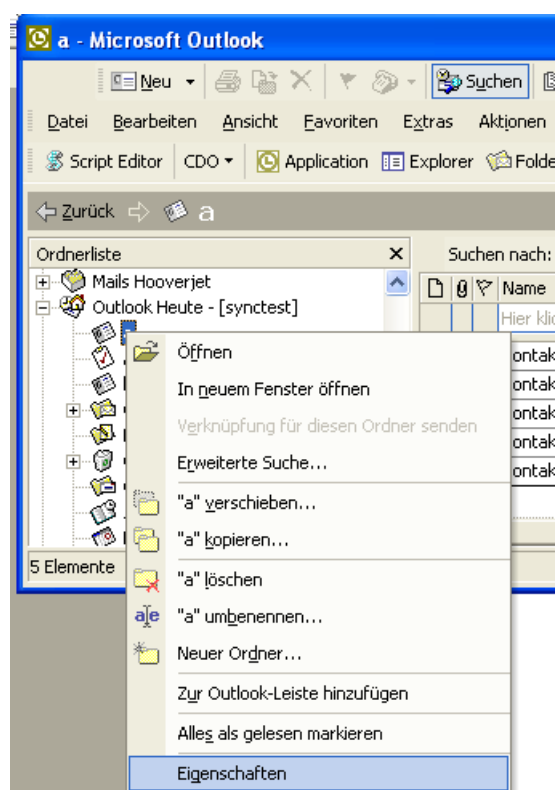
a - Microsoft Outlook

Neu

Suchen

Datei Bearbeiten Ansicht Favoriten Extras Aktionen

Script Editor CDO Application Explorer Folde

Zurück a

Ordnerliste

Suchen nach:

Mails Hooverjet

Outlook Heute - [synctest]

Name

Hier kli

ontak
ontak
ontak
ontak
ontak

5 Elemente

Öffnen
In neuem Fenster öffnen
Verknüpfung für diesen Ordner senden
Erweiterte Suche...
"a" verschieben...
"a" kopieren...
"a" löschen
"a" umbenennen...
Neuer Ordner...
Zur Outlook-Leiste hinzufügen
Alles als gelesen markieren
Eigenschaften